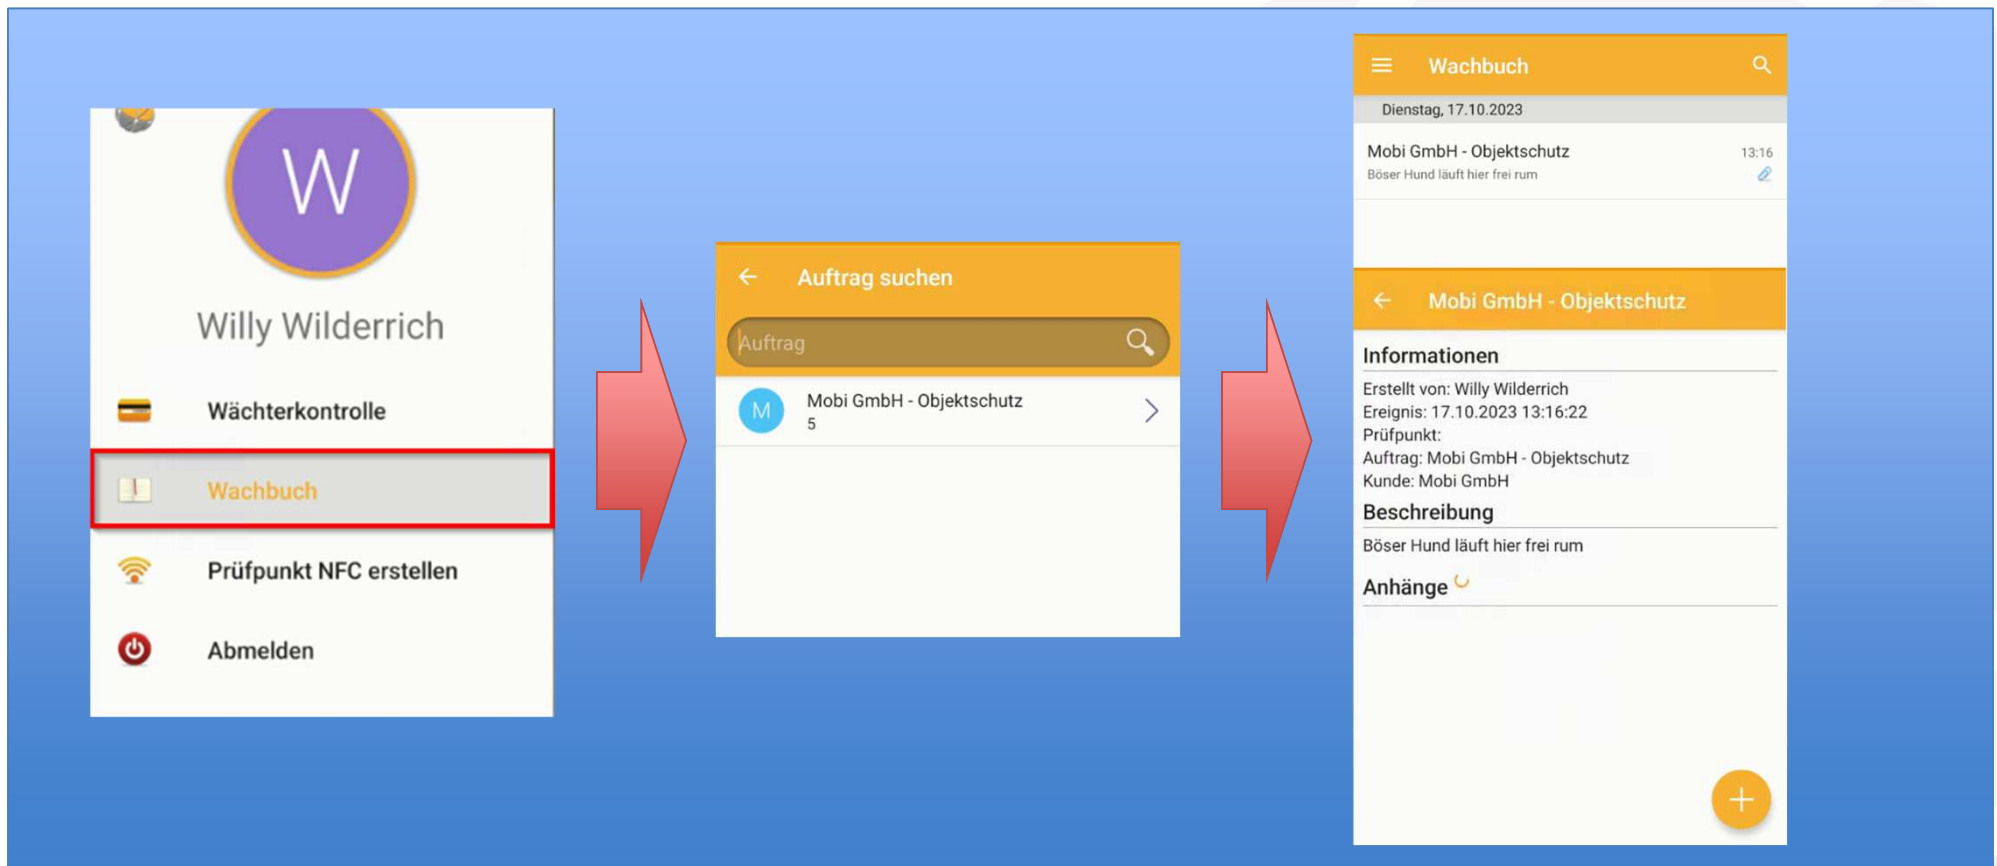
W

Willy Wilderrich

Wächterkontrolle

Wachbuch

Prüfpunkt NFC erstellen

Abmelden

Auftrag suchen

Auftrag

M Mobi GmbH - Objektschutz
5

Wachbuch

Dienstag, 17.10.2023

Mobi GmbH - Objektschutz 13:16
Böser Hund läuft hier frei rum

Mobi GmbH - Objektschutz

Informationen

Erstellt von: Willy Wilderrich
Ereignis: 17.10.2023 13:16:22
Prüfpunkt:
Auftrag: Mobi GmbH - Objektschutz
Kunde: Mobi GmbH

Beschreibung

Böser Hund läuft hier frei rum

Anhänge

+